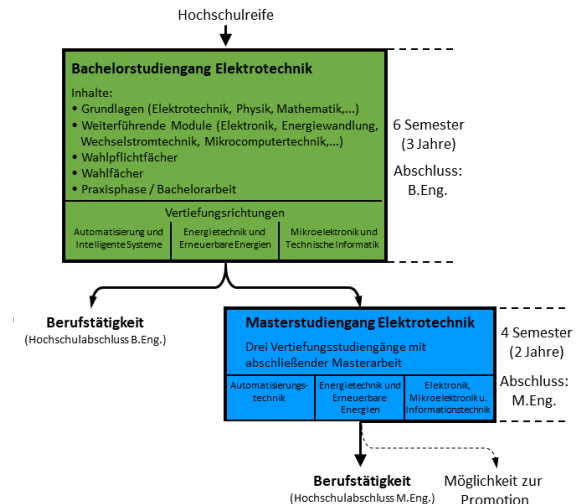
Hochschulreife

Bachelorstudiengang Elektrotechnik

Inhalte:
• Grundlagen (Elektrotechnik, Physik, Mathematik,...)
• Weiterführende Module (Elektronik, Energiewandlung, Wechselstromtechnik, Mikrocomputertechnik,...)
• Wahlpflichtfächer
• Wahlfächer
• Praxisphase / Bachelorarbeit

Vertiefungsrichtungen

| Automatisierung und Intelligente Systeme | Energietechnik und Erneuerbare Energien | Mikroelektronik und Technische Informatik |
|---|---|---|

6 Semester (3 Jahre)
Abschluss: B.Eng.

Berufstätigkeit
(Hochschulabschluss B.Eng.)

Masterstudiengang Elektrotechnik
Drei Vertiefungsstudiengänge mit abschließender Masterarbeit

| Automatisierungstechnik | Energietechnik und Erneuerbare Energien | Elektronik, Mikroelektronik u. Informationstechnik |
|---|---|---|

4 Semester (2 Jahre)
Abschluss: M.Eng.

Berufstätigkeit
(Hochschulabschluss M.Eng.)

Möglichkeit zur Promotion